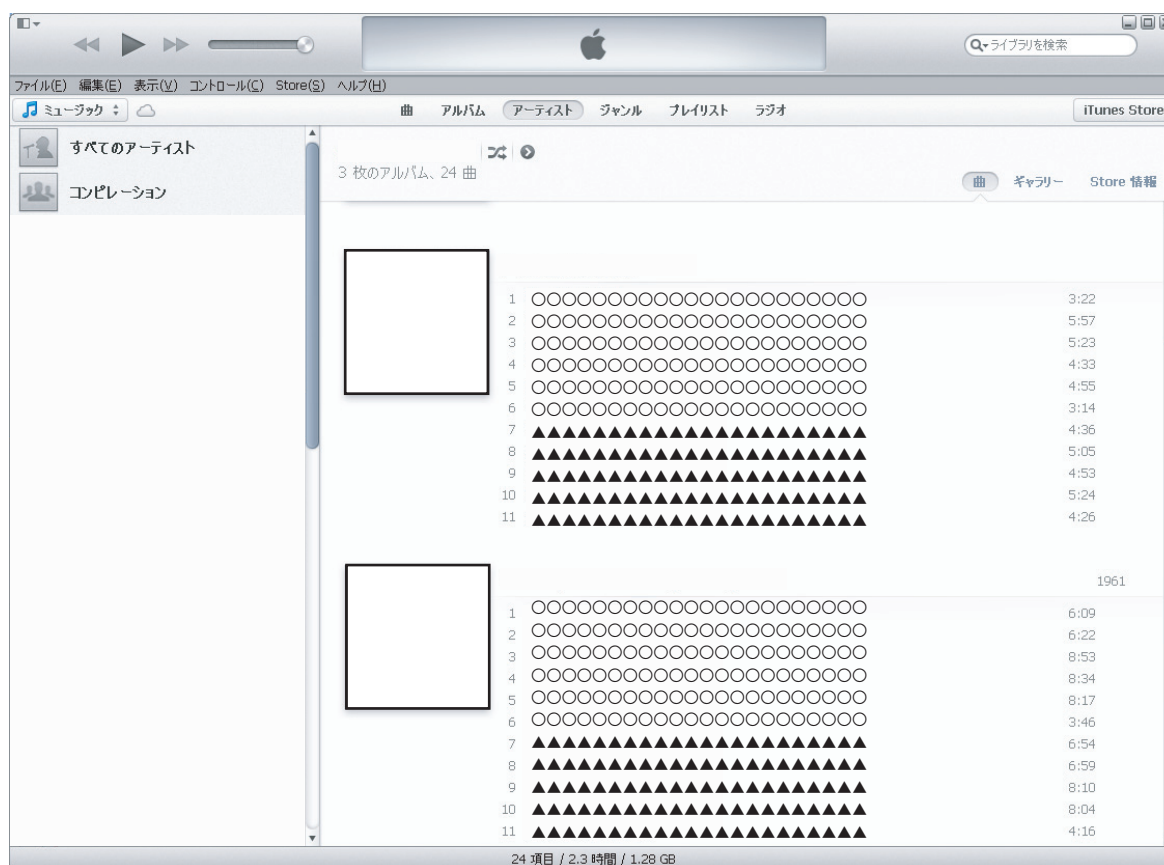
ライブラリを検索

ファイル(F) 編集(E) 表示(V) コントロール(C) Store(S) ヘルプ(H)

ミュージック

曲 アルバム アーティスト ジャンル プレイリスト ラジオ

iTunes Store

すべてのアーティスト
コンピレーション

3 枚のアルバム、24 曲

曲 ギャラリー Store 情報

1 ○○○○○○○○○○○○○○○○○○○○○ 3:22
2 ○○○○○○○○○○○○○○○○○○○○○ 5:57
3 ○○○○○○○○○○○○○○○○○○○○○ 5:23
4 ○○○○○○○○○○○○○○○○○○○○○ 4:33
5 ○○○○○○○○○○○○○○○○○○○○○ 4:55
6 ○○○○○○○○○○○○○○○○○○○○○ 3:14
7 ▲▲▲▲▲▲▲▲▲▲▲▲▲▲▲▲▲▲▲▲▲ 4:36
8 ▲▲▲▲▲▲▲▲▲▲▲▲▲▲▲▲▲▲▲▲▲ 5:05
9 ▲▲▲▲▲▲▲▲▲▲▲▲▲▲▲▲▲▲▲▲▲ 4:53
10 ▲▲▲▲▲▲▲▲▲▲▲▲▲▲▲▲▲▲▲▲▲ 5:24
11 ▲▲▲▲▲▲▲▲▲▲▲▲▲▲▲▲▲▲▲▲▲ 4:26

1961

1 ○○○○○○○○○○○○○○○○○○○○○ 6:09
2 ○○○○○○○○○○○○○○○○○○○○○ 6:22
3 ○○○○○○○○○○○○○○○○○○○○○ 8:53
4 ○○○○○○○○○○○○○○○○○○○○○ 8:34
5 ○○○○○○○○○○○○○○○○○○○○○ 8:17
6 ○○○○○○○○○○○○○○○○○○○○○ 3:46
7 ▲▲▲▲▲▲▲▲▲▲▲▲▲▲▲▲▲▲▲▲▲ 6:54
8 ▲▲▲▲▲▲▲▲▲▲▲▲▲▲▲▲▲▲▲▲▲ 6:59
9 ▲▲▲▲▲▲▲▲▲▲▲▲▲▲▲▲▲▲▲▲▲ 8:10
10 ▲▲▲▲▲▲▲▲▲▲▲▲▲▲▲▲▲▲▲▲▲ 8:04
11 ▲▲▲▲▲▲▲▲▲▲▲▲▲▲▲▲▲▲▲▲▲ 4:16

24 項目 / 2.3 時間 / 1.28 GB